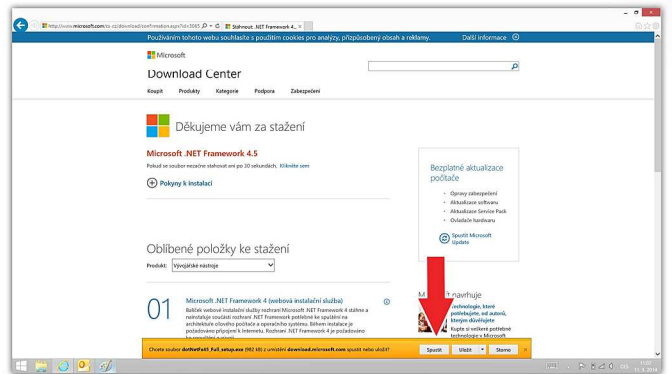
http://www.microsoft.com/cs-cz/download/confirmation.aspx?id=3069 Stáhnout: .NET Framework 4... ×

Používáním tohoto webu souhlasíte s použitím cookies pro analýzy, přizpůsobený obsah a reklamy. Další informace

Microsoft

Download Center

Koupit Produkty Kategorie Podpora Zabezpečení

Děkujeme vám za stažení

Microsoft .NET Framework 4.5

Pokud se soubor nezačne stahovat ani po 30 sekundách. Klikněte sem

Pokyny k instalaci

Bezplatné aktualizace počítače

Opravy zabezpečení
Aktualizace softwaru
Aktualizace Service Pack
Ovladače hardwaru

Spustit Microsoft Update

Oblíbené položky ke stažení

Produkt: Vývojářské nástroje

01

Microsoft .NET Framework 4 (webová instalační služba)

Balíček webové instalační služby rozhraní Microsoft .NET Framework 4 stáhne a nainstaluje součásti rozhraní .NET Framework potřebné ke spuštění na architektuře cílového počítače a operačním systému. Během instalace je požadováno připojení k Internetu. Rozhraní .NET Framework 4 je požadováno

M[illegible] navrhuje

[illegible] technologie, které potřebujete, od autorů, kterým důvěřujete

Kupte si velkě potřebné technologie

Chcete soubor dotNetFx45_Full_setup.exe (982 kB) z umístění download.microsoft.com spustit nebo uložit?

Spustit Uložit Storno

11:07
11. 3. 2014